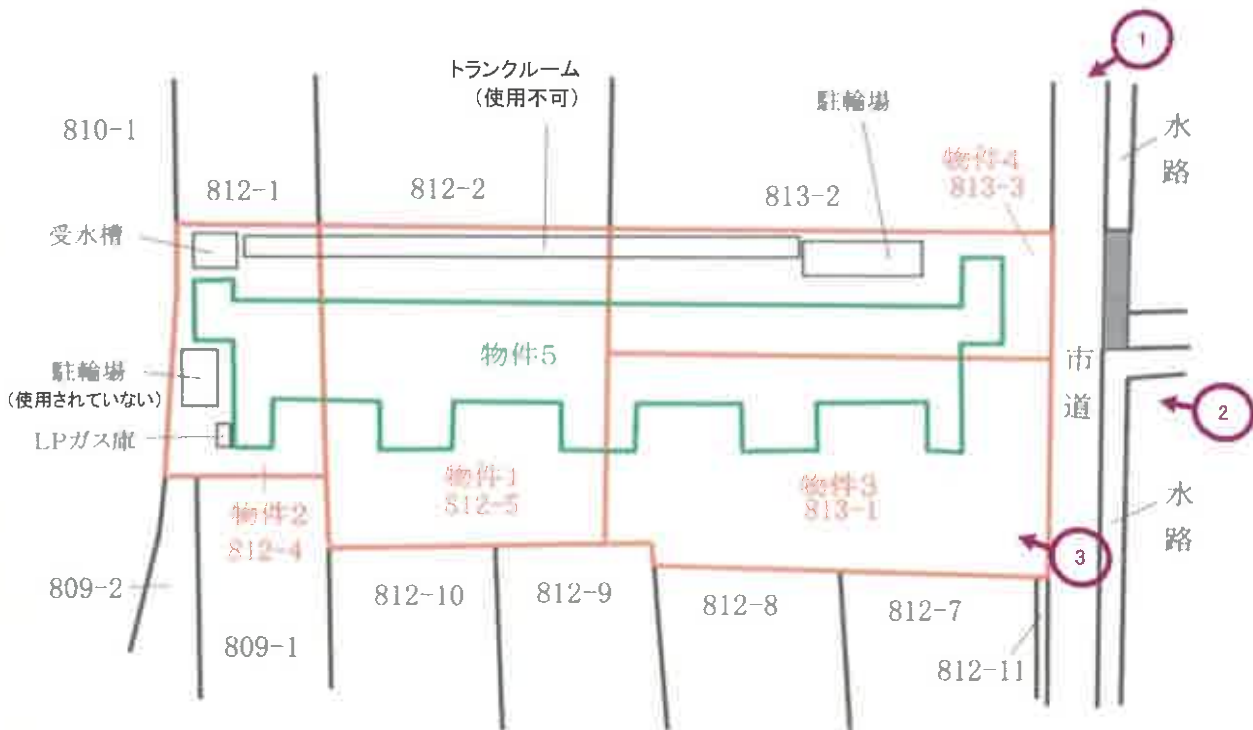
トランクルーム
（使用不可）

駐輪場

810-1

812-1

812-2

813-2

物件4
813-3

1

水
路

受水槽

駐輪場
（使用されていない）

物件5

市
道

2

LPガス庫

物件1
512-5

物件3
813-1

水
路

物件2
812-4

3

809-2

812-10

812-9

812-8

812-7

809-1

812-11